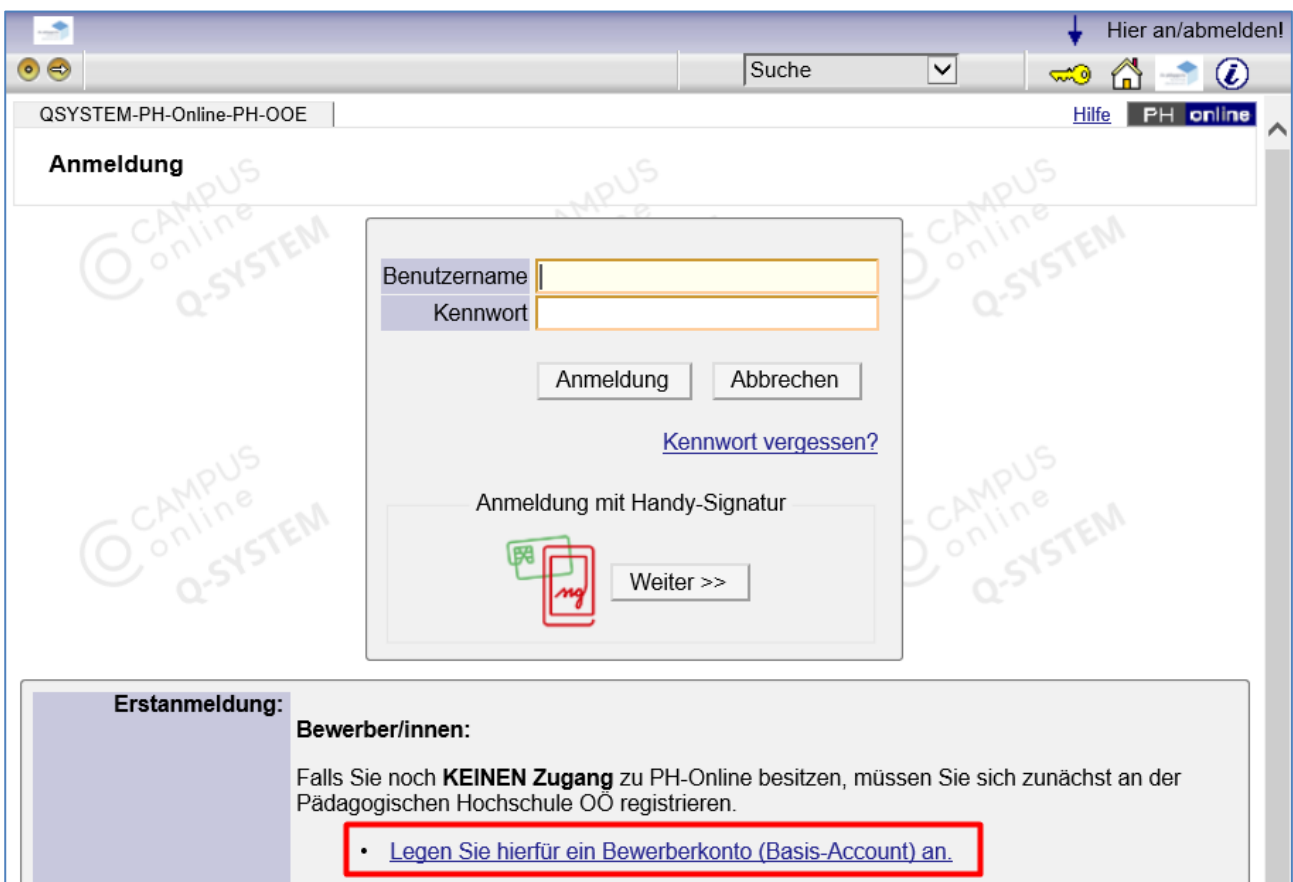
Hier an/abmelden!

Suche

QSYSTEM-PH-Online-PH-OOE

Hilfe PH online

Anmeldung

CAMPUS online Q-SYSTEM

Benutzername
Kennwort

Anmeldung Abbrechen

Kennwort vergessen?

Anmeldung mit Handy-Signatur

Weiter >>

Erstanmeldung:

Bewerber/innen:

Falls Sie noch **KEINEN Zugang** zu PH-Online besitzen, müssen Sie sich zunächst an der Pädagogischen Hochschule OÖ registrieren.

• Legen Sie hierfür ein Bewerberkonto (Basis-Account) an.